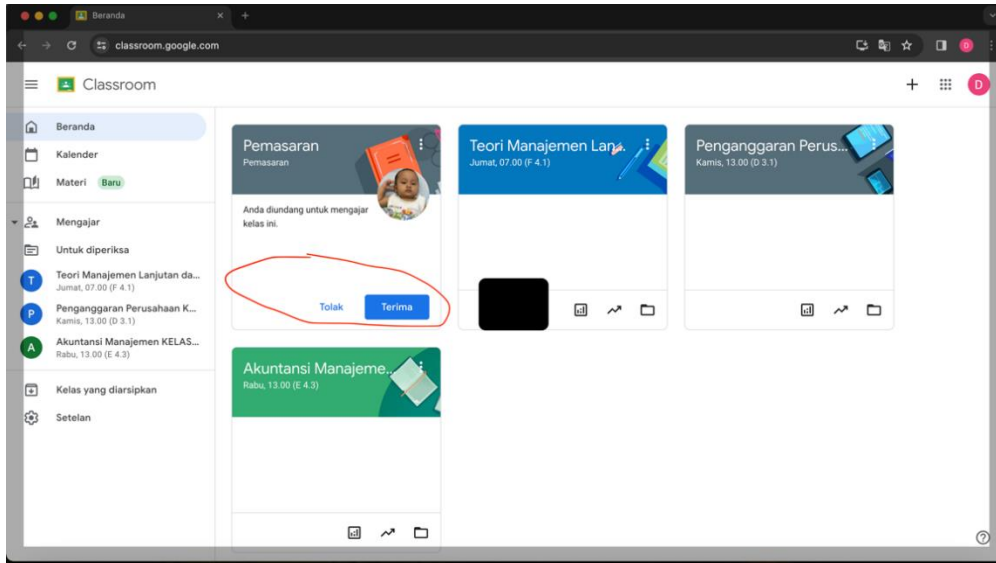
Beranda

classroom.google.com

Classroom

D

Beranda

Kalender

Materi Baru

Mengajar

Untuk diperiksa

T Teori Manajemen Lanjutan da...
Jumat, 07.00 (F 4.1)

P Penganggaran Perusahaan K...
Kamis, 13.00 (D 3.1)

A Akuntansi Manajemen KELAS...
Rabu, 13.00 (E 4.3)

Kelas yang diarsipkan

Setelan

Pemasaran
Pemasaran

Anda diundang untuk mengajar kelas ini.

Tolak Terima

Teori Manajemen Lan...
Jumat, 07.00 (F 4.1)

Penganggaran Perus...
Kamis, 13.00 (D 3.1)

Akuntansi Manajeme...
Rabu, 13.00 (E 4.3)